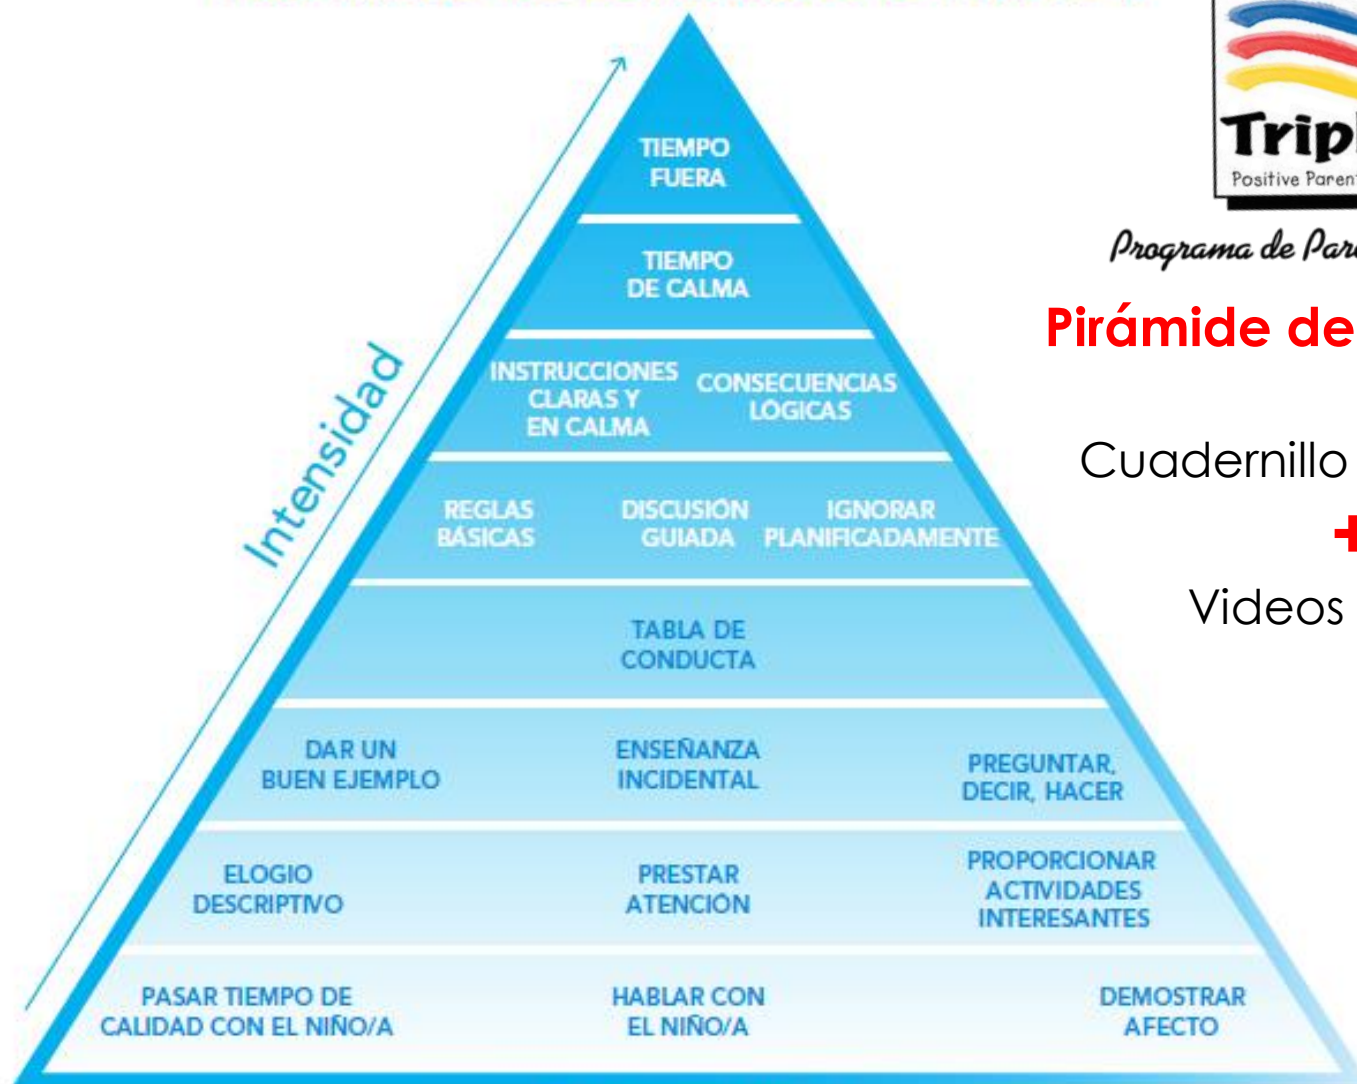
Intensidad

TIEMPO FUERA

TIEMPO DE CALMA

INSTRUCCIONES CLARAS Y EN CALMA

CONSECUENCIAS LÓGICAS

REGLAS BÁSICAS

DISCUSIÓN GUIADA

IGNORAR PLANIFICADAMENTE

TABLA DE CONDUCTA

DAR UN BUEN EJEMPLO

ENSEÑANZA INCIDENTAL

PREGUNTAR, DECIR, HACER

ELOGIO DESCRIPTIVO

PRESTAR ATENCIÓN

PROPORCIONAR ACTIVIDADES INTERESANTES

PASAR TIEMPO DE CALIDAD CON EL NIÑO/A

HABLAR CON EL NIÑO/A

DEMOSTRAR AFECTO

Tripl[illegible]
Positive Paren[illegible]

Programa de Par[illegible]

Pirámide de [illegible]

Cuadernillo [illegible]

+

Videos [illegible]